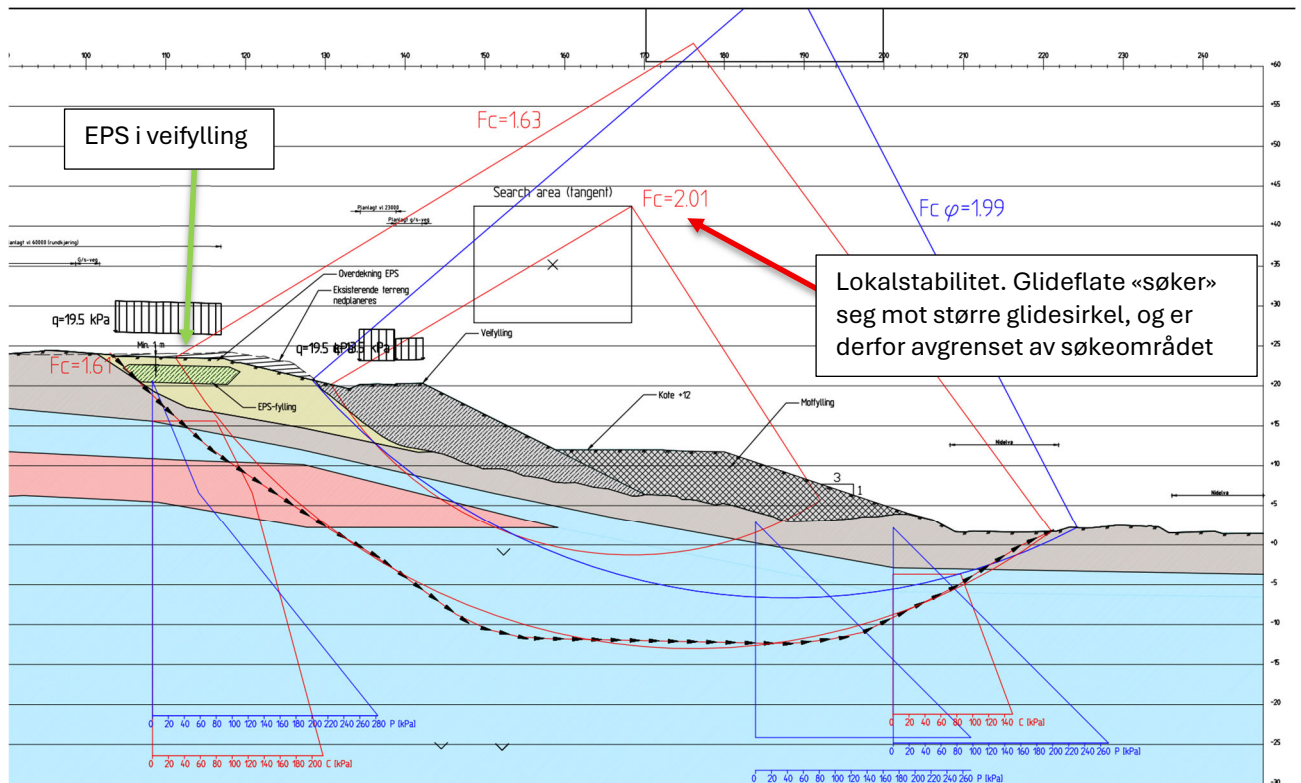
100 110 120 130 140 150 160 170 180 190 200 210 220 230 240

+60 +55 +50 +45 +40 +35 +30 +25 +20 +15 +10 +5 ±0 -5 -10 -15 -20 -25 -30

EPS i veifylling

Fc=1.63

Search area (tangent)

Fc=2.01

Fc $\varphi$=1.99

Planlagt vl 23000

Planlagt g/s-veg

Planlagt vl 40000 (rundkjøring)

G/s-veg

Lokalstabilitet. Glideflate «søker» seg mot større glidesirkel, og er derfor avgrenset av søkeområdet

Overdekning EPS

Eksisterende terreng nedplaneres

q=19.5 kPa

Min. 1 m

q=19.5 kPa

Veifylling

Fc=1.61

EPS-fylling

Kote +12

Motfylling

Nidelva

3

1

Nidelva

0 20 40 60 80 100 120 140 160 180 200 220 240 260 280 P [kPa]

0 20 40 60 80 100 120 140 160 180 200 C [kPa]

0 20 40 60 80 100 120 140 C [kPa]

0 20 40 60 80 100 120 140 160 180 200 220 240 260 P [kPa]

0 20 40 60 80 100 120 140 160 180 200 220 240 260 P [kPa]